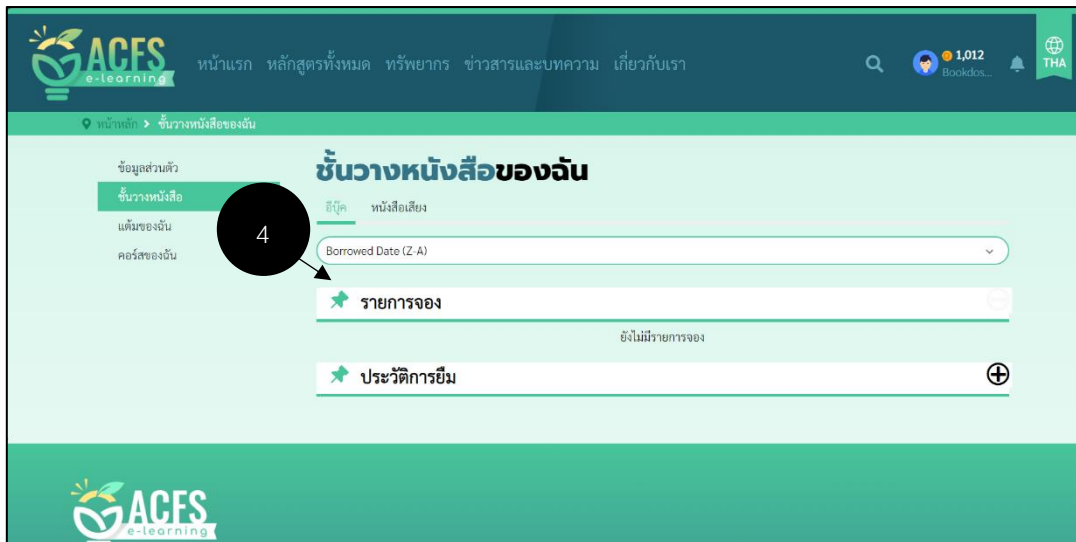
ACFS e-learning หน้าแรก หลักสูตรทั้งหมด ทรัพยากร ข่าวสารและบทความ เกี่ยวกับเรา 1,012 Bookdos... THA

หน้าหลัก > ชั้นวางหนังสือของฉัน

ข้อมูลส่วนตัว
ชั้นวางหนังสือ
แต้มของฉัน
คอร์สของฉัน

ชั้นวางหนังสือของฉัน

อีบุ๊ค หนังสือเสียง

4

Borrowed Date (Z-A)

รายการจอง

ยังไม่มีรายการจอง

ประวัติการยืม

ACFS e-learning